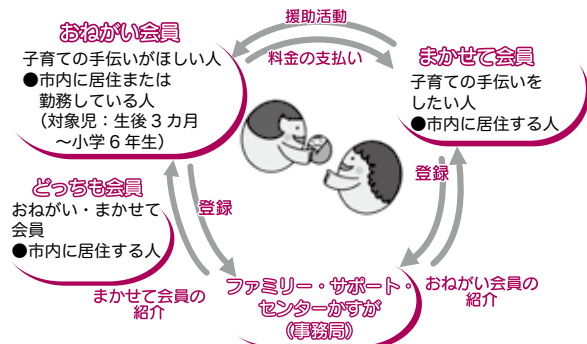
おねがい会員
子育ての手伝いがほしい人
●市内に居住または勤務している人
（対象児：生後３カ月～小学６年生）

援助活動

料金の支払い

まかせて会員
子育ての手伝いをしたい人
●市内に居住する人

どっちも会員
おねがい・まかせて会員
●市内に居住する人

登録

登録

ファミリー・サポート・センターかすが
（事務局）

まかせて会員の紹介

おねがい会員の紹介